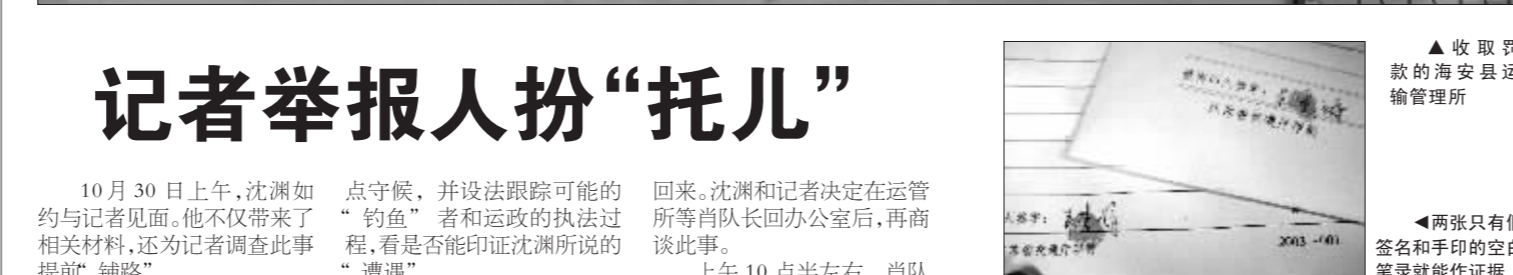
记者举报人扮“托儿”

10月30日上午，沈渊如约与记者见面。他不仅带来了相关材料，还为记者调查此事提前“铺路”

点守候，并设法跟踪可能的“钓鱼”者和运政的执法过程，看是否能印证沈渊所说的“遭遇”

回来。沈渊和记者决定在运管所等肖队长回办公室后，再商谈此事。

上午10点半左右，肖队

▲收取罚款的海安县运输管理所

◀两张只有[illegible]签名和手印的空白笔录就能作证据

2003-4-01